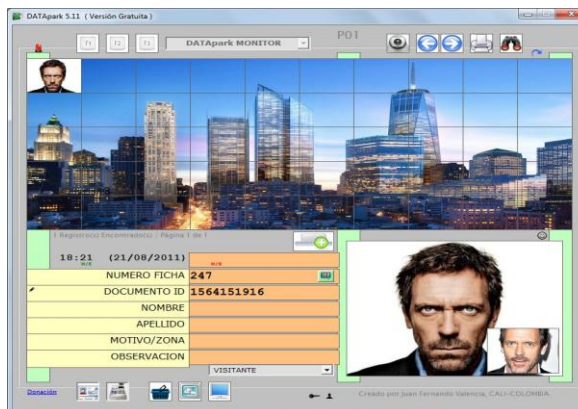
DATApark 5.11 ( Versión Gratuita )

T1 T2 T3 DATApark MONITOR

P01

1 Registro(s) Encontrado(s) ; Página 1 de 1

18:21 (21/08/2011)

NUMERO FICHA 247

DOCUMENTO ID 1564151916

NOMBRE

APELLIDO

MOTIVO/ZONA

OBSERVACION

VISITANTE

Donación

Creado por Juan Fernando Valencia, CALI-COLOMBIA.